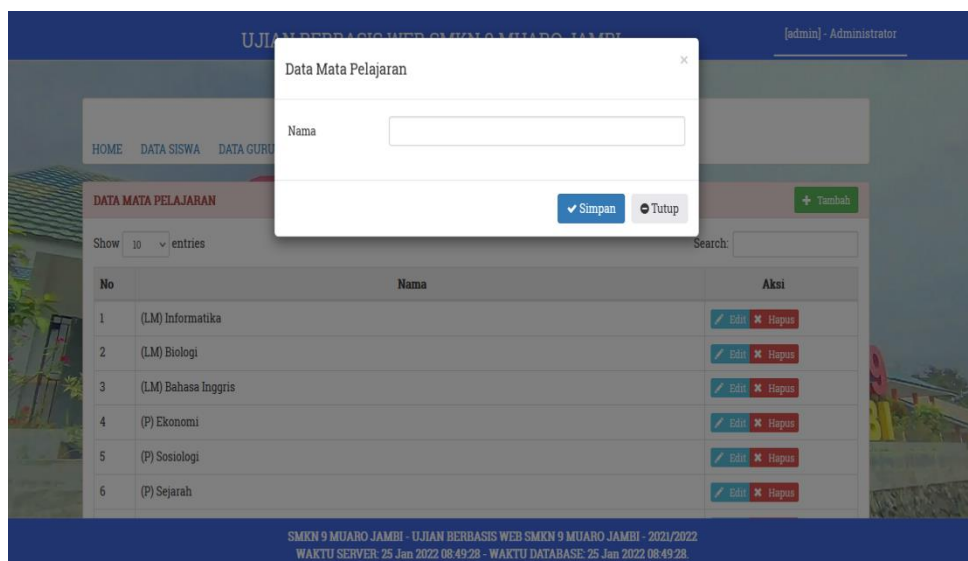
UJI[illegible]

[admin] - Administrator

Data Mata Pelajaran

×

Nama

Simpan

Tutup

HOME DATA SISWA DATA GURU

DATA MATA PELAJARAN

Tambah

Show 10 entries

Search:

| No | Nama | Aksi |
|---|---|---|
| 1 | (LM) Informatika | Edit Hapus |
| 2 | (LM) Biologi | Edit Hapus |
| 3 | (LM) Bahasa Inggris | Edit Hapus |
| 4 | (P) Ekonomi | Edit Hapus |
| 5 | (P) Sosiologi | Edit Hapus |
| 6 | (P) Sejarah | Edit Hapus |

SMKN 9 MUARO JAMBI - UJIAN BERBASIS WEB SMKN 9 MUARO JAMBI - 2021/2022
WAKTU SERVER: 25 Jan 2022 08:49:28 - WAKTU DATABASE: 25 Jan 2022 08:49:28.